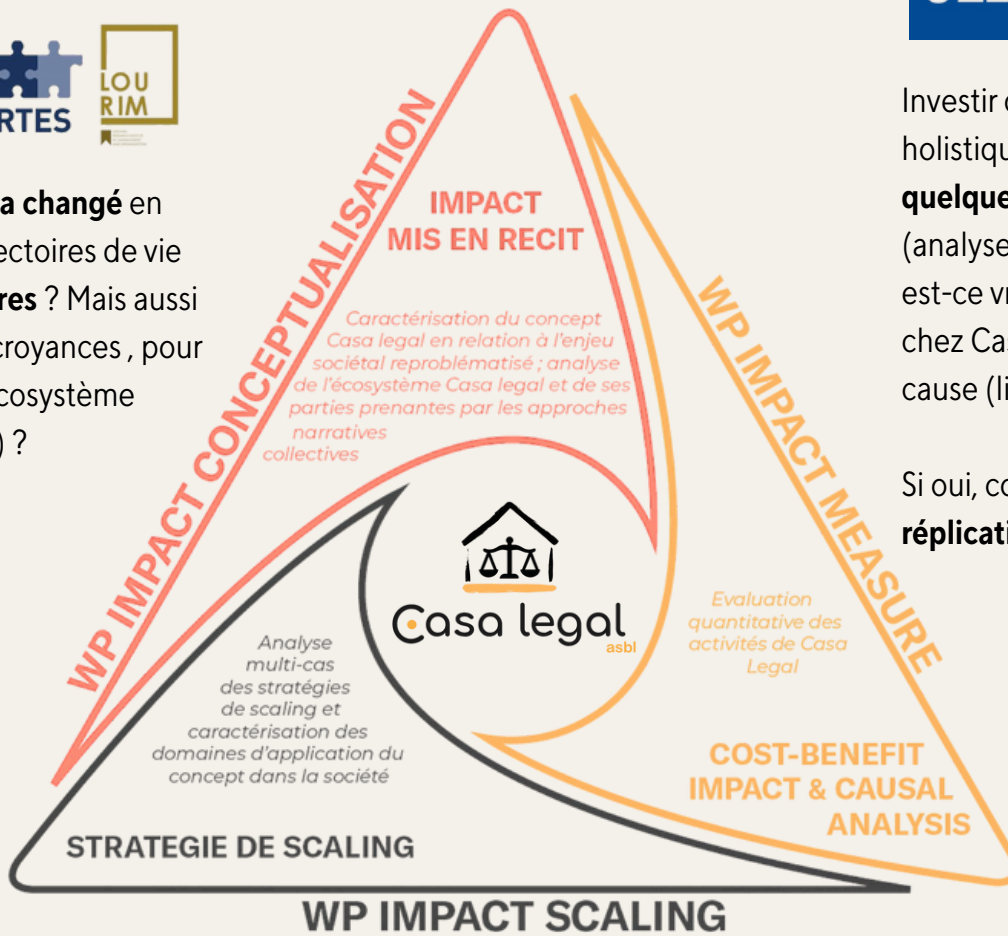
RTES

LOU
RIM

a changé en
ectoires de vie
res ? Mais aussi
croyances , pour
cosystème
) ?

WP IMPACT CONCEPTUALISATION

IMPACT
MIS EN RECIT

Caractérisation du concept Casa legal en relation à l'enjeu sociétal reproblématisé ; analyse de l'écosystème Casa legal et de ses parties prenantes par les approches narratives collectives

WP IMPACT MEASURE

Casa legal
asbl

Analyse multi-cas des stratégies de scaling et caractérisation des domaines d'application du concept dans la société

Evaluation quantitative des activités de Casa Legal

COST-BENEFIT
IMPACT & CAUSAL
ANALYSIS

STRATEGIE DE SCALING

WP IMPACT SCALING

Investir
holistiqu
quelque
(analyse
est-ce vr
chez Ca
cause (li

Si oui, co
réplicati